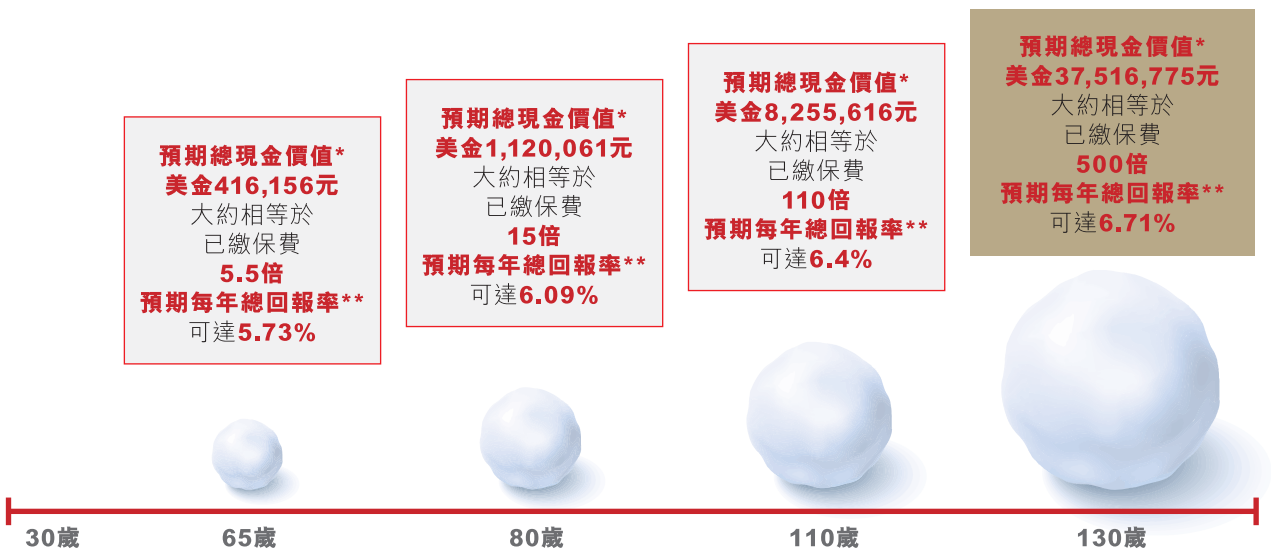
預期總現金價值*
美金416,156元
大約相等於
已繳保費
5.5倍
預期每年總回報率**
可達5.73%

預期總現金價值*
美金1,120,061元
大約相等於
已繳保費
15倍
預期每年總回報率**
可達6.09%

預期總現金價值*
美金8,255,616元
大約相等於
已繳保費
110倍
預期每年總回報率**
可達6.4%

預期總現金價值*
美金37,516,775元
大約相等於
已繳保費
500倍
預期每年總回報率**
可達6.71%

30歲
65歲
80歲
110歲
130歲